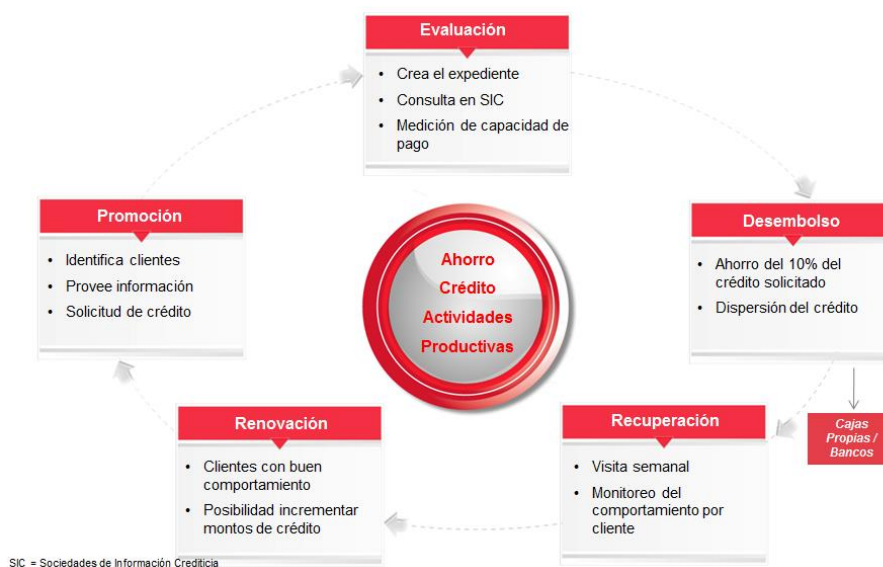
Evaluación
• Crea el expediente
• Consulta en SIC
• Medición de capacidad de pago

Promoción
• Identifica clientes
• Provee información
• Solicitud de crédito

Ahorro
Crédito
Actividades Productivas

Desembolso
• Ahorro del 10% del crédito solicitado
• Dispersión del crédito

Cajas Propias / Bancos

Renovación
• Clientes con buen comportamiento
• Posibilidad incrementar montos de crédito

Recuperación
• Visita semanal
• Monitoreo del comportamiento por cliente

SIC = Sociedades de Información Crediticia